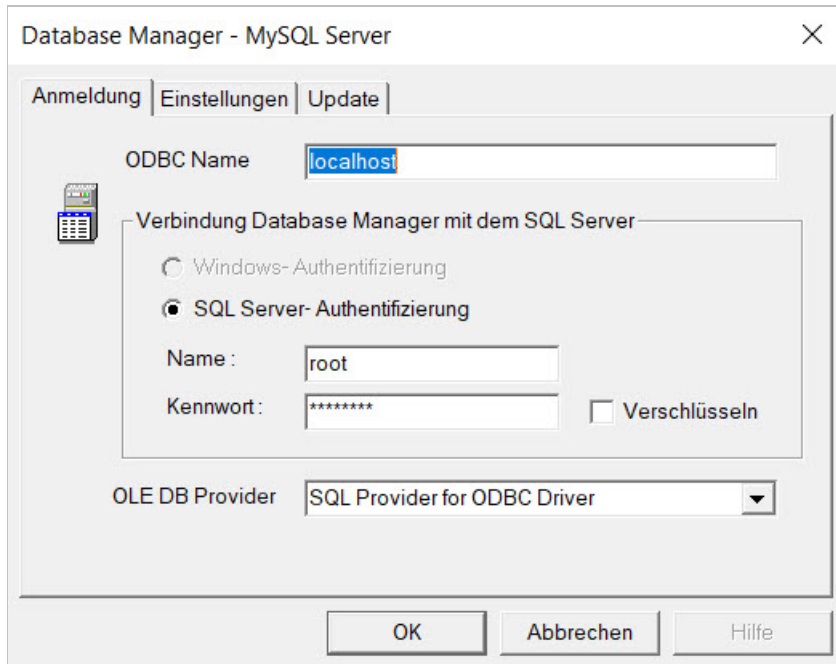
Database Manager - MySQL Server

Anmeldung | Einstellungen | Update

ODBC Name localhost

Verbindung Database Manager mit dem SQL Server

Windows- Authentifizierung

SQL Server- Authentifizierung

Name : root

Kennwort : ********

Verschlüsseln

OLE DB Provider SQL Provider for ODBC Driver

OK Abbrechen Hilfe